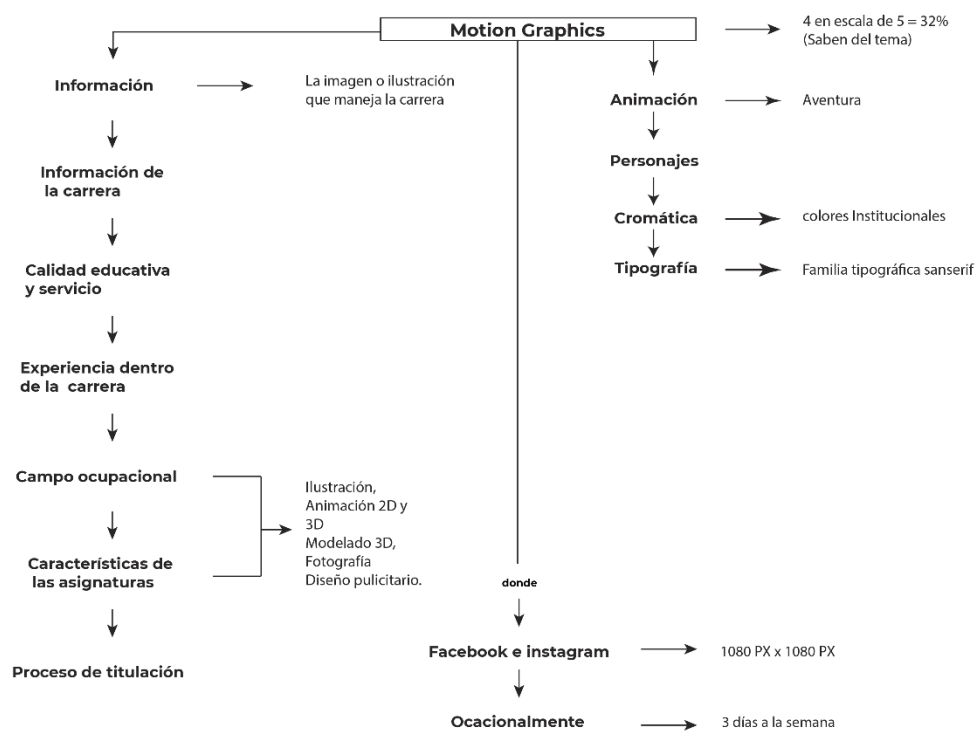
Motion Graphics

4 en escala de 5 = 32% (Saben del tema)

Información

La imagen o ilustración que maneja la carrera

Información de la carrera

Calidad educativa y servicio

Experiencia dentro de la carrera

Campo ocupacional

Características de las asignaturas

Ilustración, Animación 2D y 3D Modelado 3D, Fotografía Diseño pulicitario.

Proceso de titulación

Animación

Aventura

Personajes

Cromática

colores Institucionales

Tipografía

Familia tipográfica sanserif

donde

Facebook e instagram

1080 PX x 1080 PX

Ocacionalmente

3 días a la semana